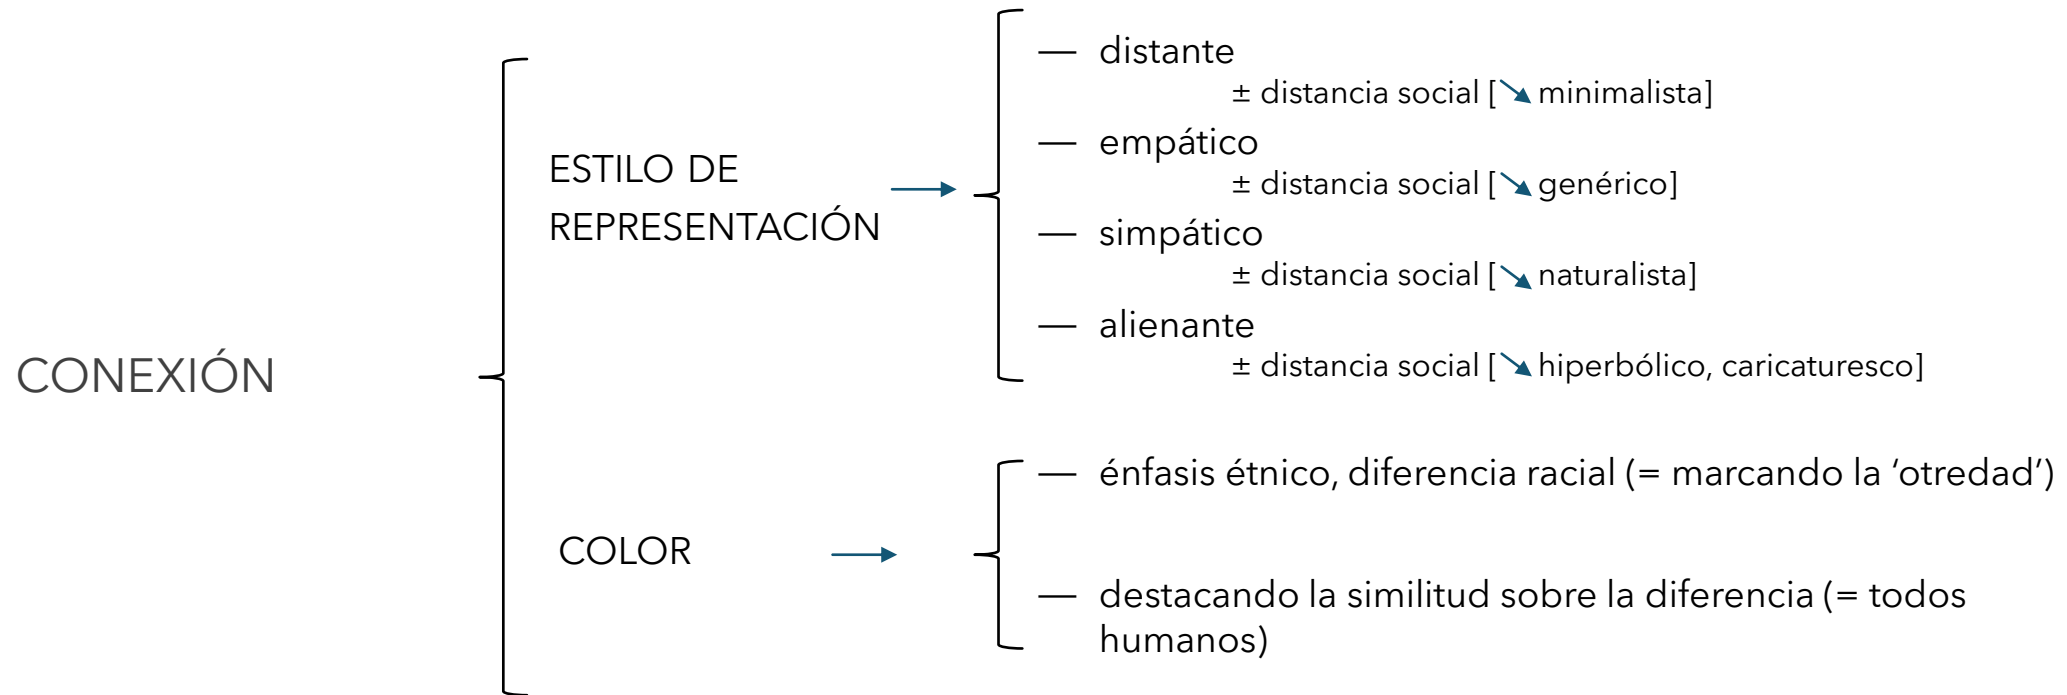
CONEXIÓN

ESTILO DE REPRESENTACIÓN →

— distante
± distancia social [↘ minimalista]

— empático
± distancia social [↘ genérico]

— simpático
± distancia social [↘ naturalista]

— alienante
± distancia social [↘ hiperbólico, caricaturesco]

COLOR →

— énfasis étnico, diferencia racial (= marcando la 'otredad')

— destacando la similitud sobre la diferencia (= todos humanos)